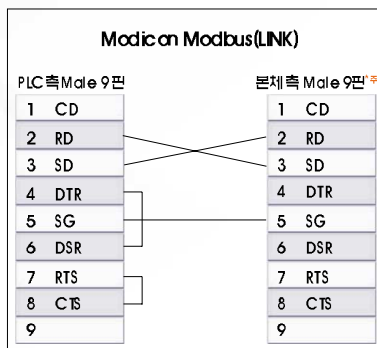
Modicon Modbus(LINK)

PLC측Male 9핀

| 1 | CD |
|---|---|
| 2 | RD |
| 3 | SD |
| 4 | DTR |
| 5 | SG |
| 6 | DSR |
| 7 | RTS |
| 8 | CTS |
| 9 | |

본체측 Male 9핀*주

| 1 | CD |
|---|---|
| 2 | RD |
| 3 | SD |
| 4 | DTR |
| 5 | SG |
| 6 | DSR |
| 7 | RTS |
| 8 | CTS |
| 9 | |